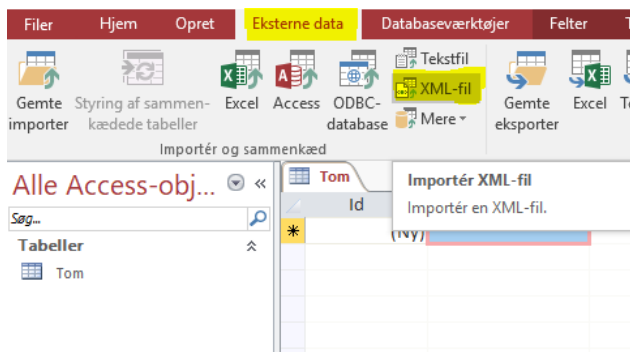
Filer Hjem Opret Eksterne data Databaseværktøjer Felter

Gemte importer Styring af sammenkædede tabeller Excel Access ODBC-database Tekstfil XML-fil Mere Gemte eksporter Excel T

Importér og sammenkæd

Alle Access-obj... «

Søg...

Tabeller

Tom

Tom

Id

(Ny)

Importér XML-fil

Importér en XML-fil.